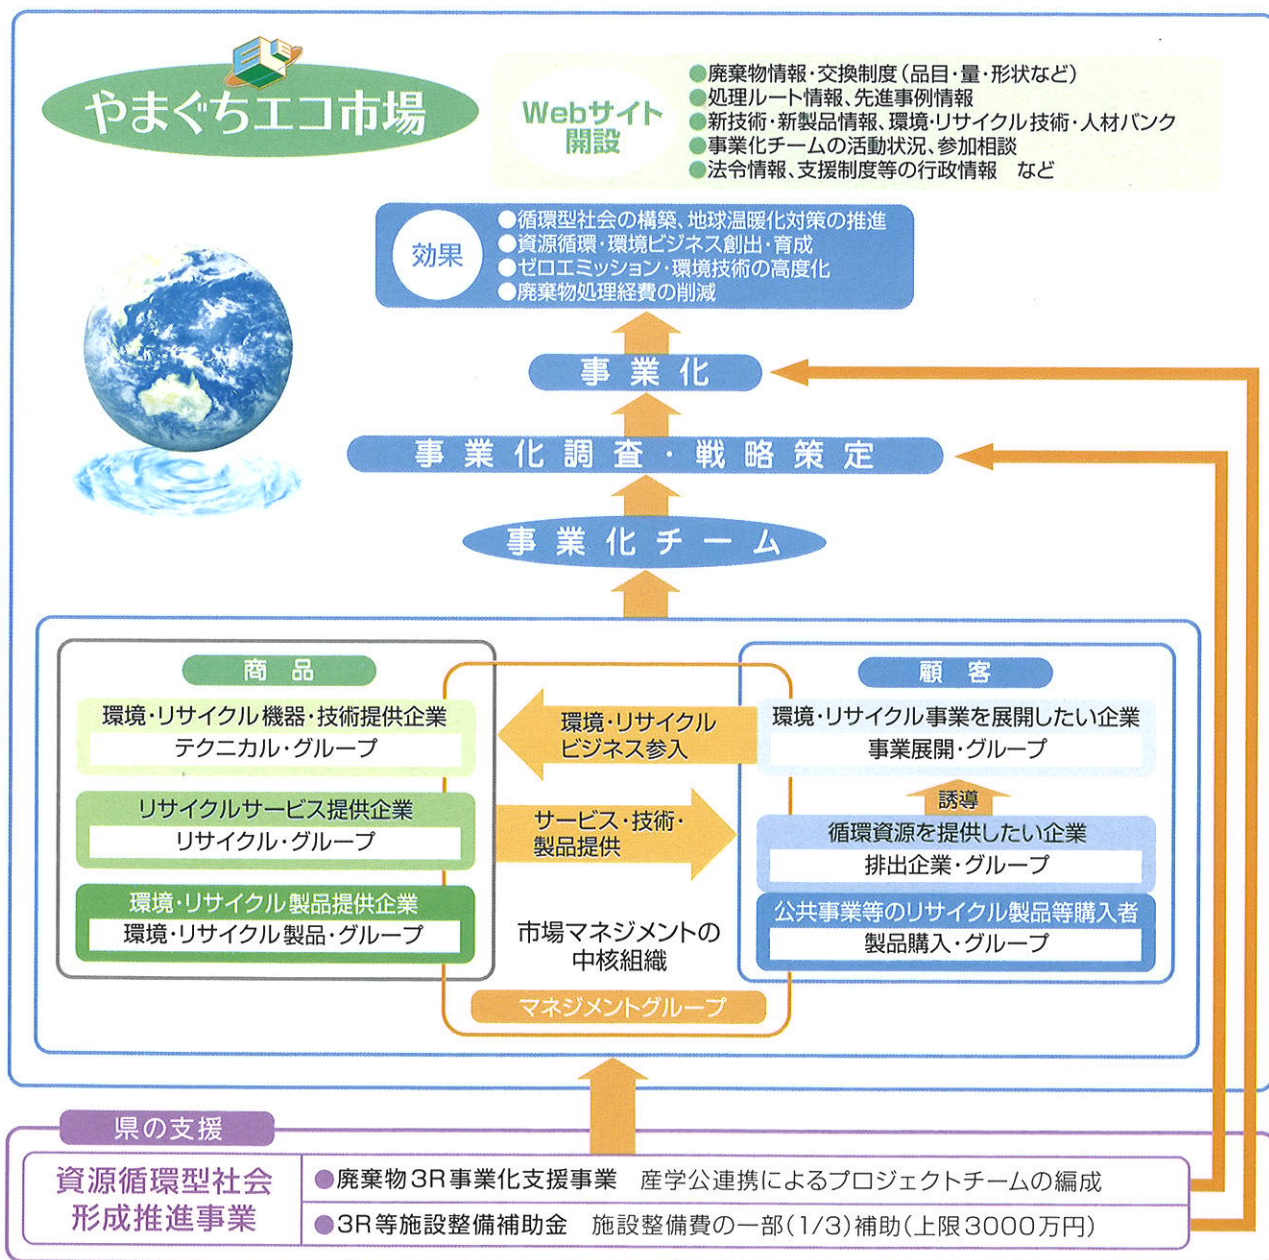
やまぐちエコ市場

Webサイト開設

●廃棄物情報・交換制度（品目・量・形状など）
●処理ルート情報、先進事例情報
●新技術・新製品情報、環境・リサイクル技術・人材バンク
●事業化チームの活動状況、参加相談
●法令情報、支援制度等の行政情報　など

効果

●循環型社会の構築、地球温暖化対策の推進
●資源循環・環境ビジネス創出・育成
●ゼロエミッション・環境技術の高度化
●廃棄物処理経費の削減

事業化

事業化調査・戦略策定

事業化チーム

商品

環境・リサイクル機器・技術提供企業
テクニカル・グループ

リサイクルサービス提供企業
リサイクル・グループ

環境・リサイクル製品提供企業
環境・リサイクル製品・グループ

環境・リサイクルビジネス参入

サービス・技術・製品提供

市場マネジメントの中核組織

マネジメントグループ

顧客

環境・リサイクル事業を展開したい企業
事業展開・グループ

誘導

循環資源を提供したい企業
排出企業・グループ

公共事業等のリサイクル製品等購入者
製品購入・グループ

県の支援

資源循環型社会形成推進事業

●廃棄物3R事業化支援事業　産学公連携によるプロジェクトチームの編成
●3R等施設整備補助金　施設整備費の一部（1/3）補助（上限3000万円）